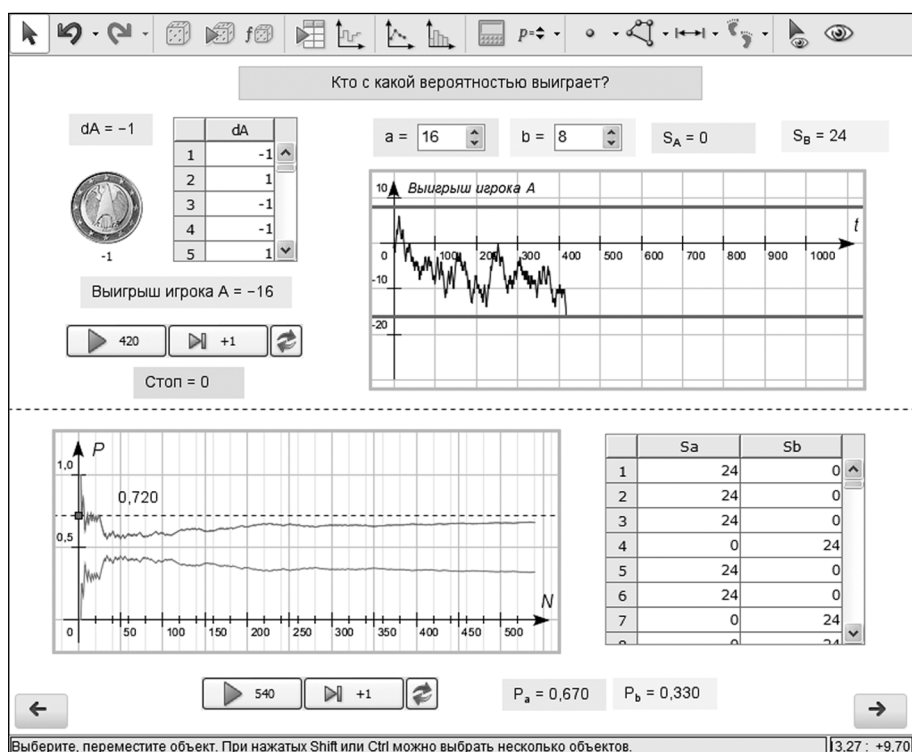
Кто с какой вероятностью выиграет?

dA = −1

| | dA |
|---|---|
| 1 | -1 |
| 2 | 1 |
| 3 | -1 |
| 4 | -1 |
| 5 | 1 |

-1

a = 16

b = 8

$S_A$ = 0

$S_B$ = 24

10 Выигрыш игрока A

t

0 100 200 300 400 500 600 700 800 900 1000

-10

-20

Выигрыш игрока A = −16

420

+1

Стоп = 0

P

1,0

0,720

0,5

N

0 50 100 150 200 250 300 350 400 450 500

| | Sa | Sb |
|---|---|---|
| 1 | 24 | 0 |
| 2 | 24 | 0 |
| 3 | 24 | 0 |
| 4 | 0 | 24 |
| 5 | 24 | 0 |
| 6 | 24 | 0 |
| 7 | 0 | 24 |

540

+1

$P_a$ = 0,670

$P_b$ = 0,330

Выберите, переместите объект. При нажатых Shift или Ctrl можно выбрать несколько объектов.

3.27 : +9.70